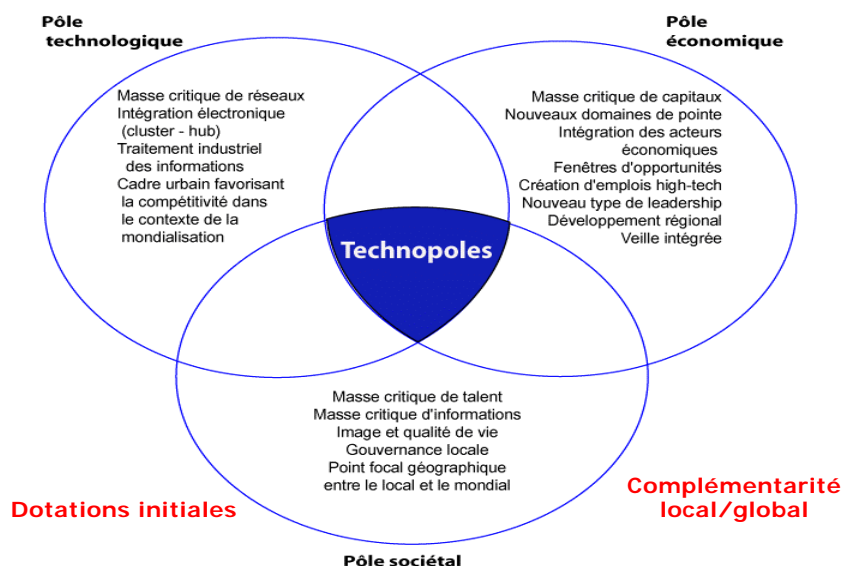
Pôle technologique

Pôle économique

Masse critique de réseaux
Intégration électronique (cluster - hub)
Traitement industriel des informations
Cadre urbain favorisant la compétitivité dans le contexte de la mondialisation

Masse critique de capitaux
Nouveaux domaines de pointe
Intégration des acteurs économiques
Fenêtres d'opportunités
Création d'emplois high-tech
Nouveau type de leadership
Développement régional
Veille intégrée

Technopoles

Masse critique de talent
Masse critique d'informations
Image et qualité de vie
Gouvernance locale
Point focal géographique entre le local et le mondial

Dotations initiales

Complémentarité local/global

Pôle sociétal